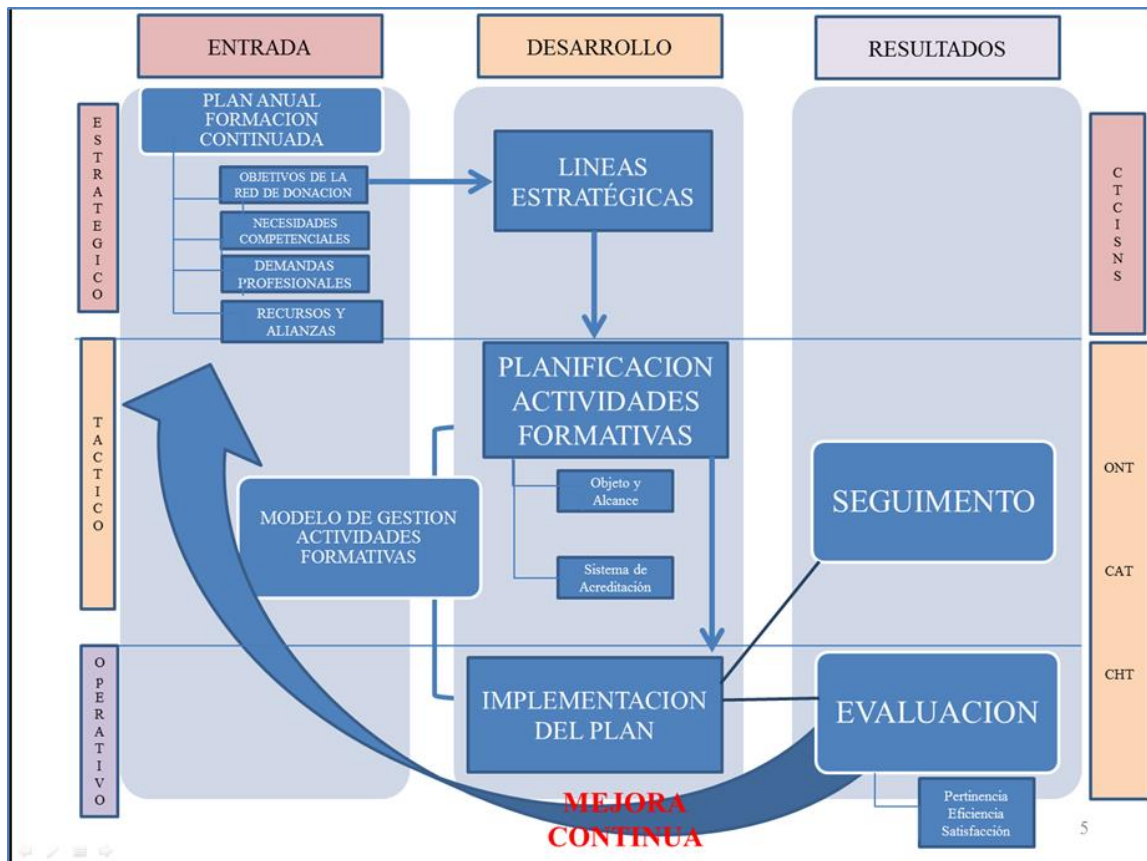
ENTRADA

DESARROLLO

RESULTADOS

E S T R A T E G I C O

PLAN ANUAL FORMACION CONTINUADA

OBJETIVOS DE LA RED DE DONACION

NECESIDADES COMPETENCIALES

DEMANDAS PROFESIONALES

RECURSOS Y ALIANZAS

LINEAS ESTRATÉGICAS

C T C I S N S

T A C T I C O

PLANIFICACION ACTIVIDADES FORMATIVAS

Objeto y Alcance

Sistema de Acreditación

MODELO DE GESTION ACTIVIDADES FORMATIVAS

SEGUIMENTO

ONT

CAT

CHT

O P E R A T I V O

IMPLEMENTACION DEL PLAN

EVALUACION

Pertinencia
Eficiencia
Satisfacción

MEJORA CONTINUA

5